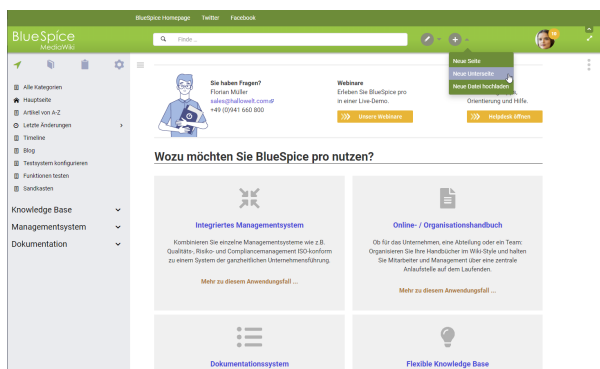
BlueSpice Homepage Twitter Facebook

BlueSpice MediaWiki

Finde ...

Neue Seite
Neue Unterseite
Neue Datei hochladen

Alle Kategorien
Hauptseite
Artikel von A-Z
Letzte Änderungen
Timeline
Blog
Testsystem konfigurieren
Funktionen testen
Sandkasten

Knowledge Base
Managementsystem
Dokumentation

Sie haben Fragen?
Florian Müller
sales@hallowelt.com
+49 (0)941 660 800

Webinare
Erleben Sie BlueSpice pro in einer Live-Demo.

Unsere Webinare

Orientierung und Hilfe.

Helpdesk öffnen

Wozu möchten Sie BlueSpice pro nutzen?

Integriertes Managementsystem

Kombinieren Sie einzelne Managementsysteme wie z.B. Qualitäts-, Risiko- und Compliancemanagement ISO-konform zu einem System der ganzheitlichen Unternehmensführung.

Mehr zu diesem Anwendungsfall ...

Online- / Organisationshandbuch

Ob für das Unternehmen, eine Abteilung oder ein Team: Organisieren Sie Ihre Handbücher im Wiki-Style und halten Sie Mitarbeiter und Management über eine zentrale Anlaufstelle auf dem Laufenden.

Mehr zu diesem Anwendungsfall ...

Dokumentationssystem

Flexible Knowledge Base